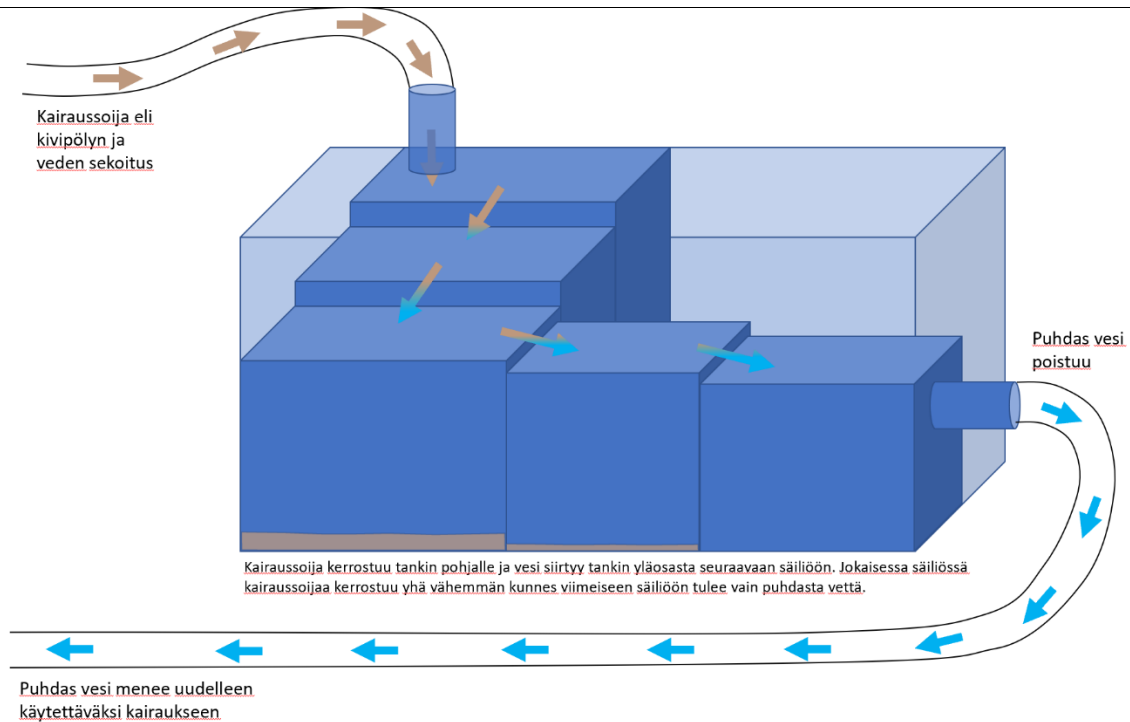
Kairaussoija eli kivipölyn ja veden sekoitus

Puhdas vesi poistuu

Kairaussoija kerrostuu tankin pohjalle ja vesi siirtyy tankin yläosasta seuraavaan säiliöön. Jokaisessa säiliössä kairaussoijaa kerrostuu yhä vähemmän kunnes viimeiseen säiliöön tulee vain puhdasta vettä.

Puhdas vesi menee uudelleen käytettäväksi kairaukseen